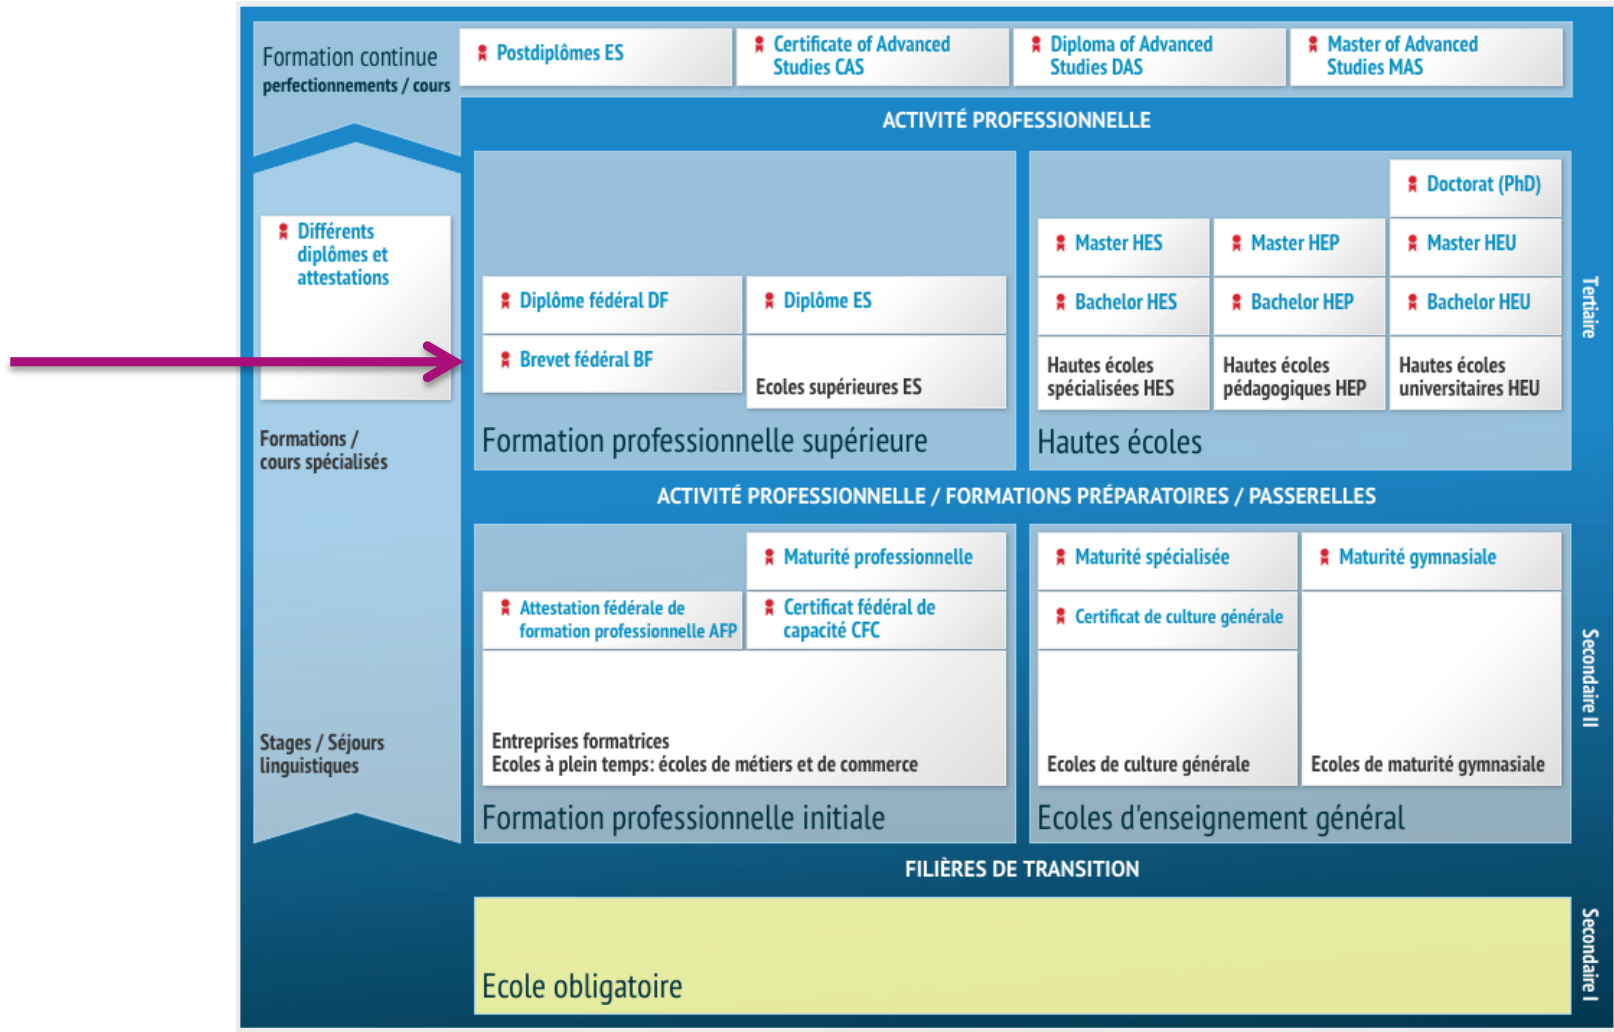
Formation continue
perfectionnements / cours

Postdiplômes ES

Certificate of Advanced Studies CAS

Diploma of Advanced Studies DAS

Master of Advanced Studies MAS

ACTIVITÉ PROFESSIONNELLE

Différents diplômes et attestations

Formations / cours spécialisés

Diplôme fédéral DF

Brevet fédéral BF

Diplôme ES

Ecoles supérieures ES

Formation professionnelle supérieure

Doctorat (PhD)

Master HES

Master HEP

Master HEU

Bachelor HES

Bachelor HEP

Bachelor HEU

Hautes écoles spécialisées HES

Hautes écoles pédagogiques HEP

Hautes écoles universitaires HEU

Hautes écoles

Tertiaire

ACTIVITÉ PROFESSIONNELLE / FORMATIONS PRÉPARATOIRES / PASSERELLES

Maturité professionnelle

Attestation fédérale de formation professionnelle AFP

Certificat fédéral de capacité CFC

Entreprises formatrices
Ecoles à plein temps: écoles de métiers et de commerce

Formation professionnelle initiale

Maturité spécialisée

Maturité gymnasiale

Certificat de culture générale

Ecoles de culture générale

Ecoles de maturité gymnasiale

Ecoles d'enseignement général

Stages / Séjours linguistiques

Secondaire II

FILIÈRES DE TRANSITION

Ecole obligatoire

Secondaire I